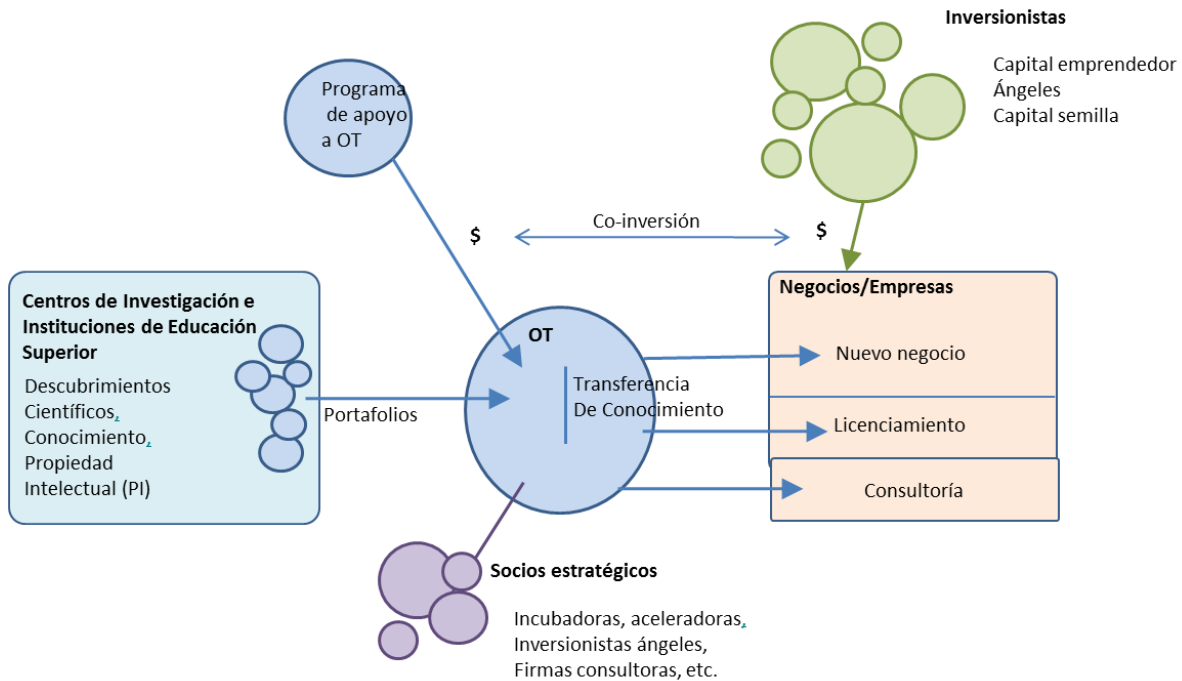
Inversionistas

Capital emprendedor
Ángeles
Capital semilla

Programa de apoyo a OT

$

Co-inversión

$

Centros de Investigación e Instituciones de Educación Superior

Descubrimientos Científicos, Conocimiento, Propiedad Intelectual (PI)

Portafolios

OT

Transferencia De Conocimiento

Negocios/Empresas

Nuevo negocio

Licenciamiento

Consultoría

Socios estratégicos

Incubadoras, aceleradoras, Inversionistas ángeles, Firmas consultoras, etc.